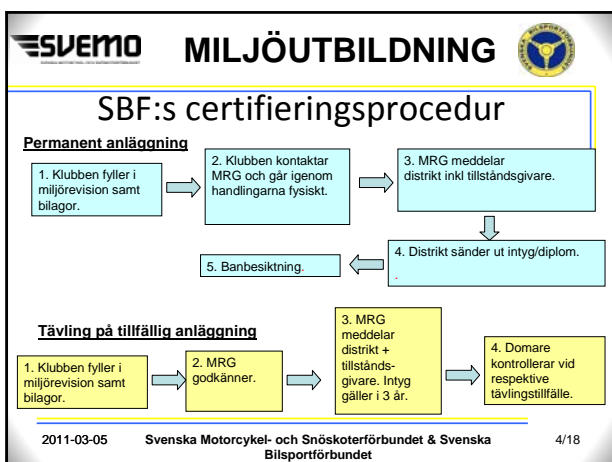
SVEMO

MILJÖUTBILDNING

SBF:s certifieringsprocedur

Permanent anläggning

1. Klubben fyller i miljörevision samt bilagor.

2. Klubben kontaktar MRG och går igenom handlingarna fysiskt.

3. MRG meddelar distrikt inkl tillståndsgivare.

4. Distrikt sänder ut intyg/diplom.

5. Banbesiktning.

Tävling på tillfällig anläggning

1. Klubben fyller i miljörevision samt bilagor.

2. MRG godkänner.

3. MRG meddelar distrikt + tillståndsgivare. Intyg gäller i 3 år.

4. Domare kontrollerar vid respektive tävlingstillfälle.

2011-03-05

Svenska Motorcykel- och Snöskoterförbundet & Svenska Bilsportförbundet

4/18